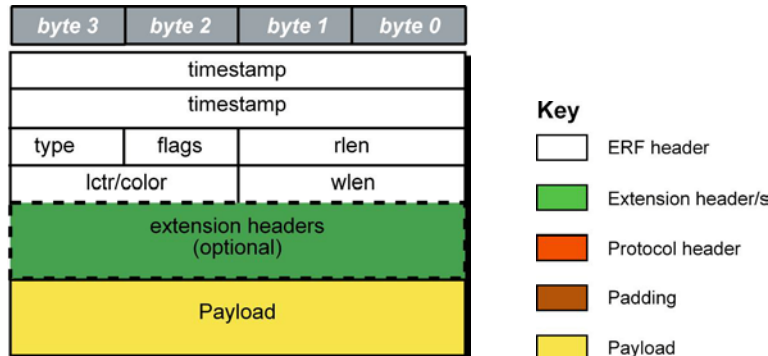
| byte 3 | byte 2 | byte 1 | byte 0 |
|---|---|---|---|
| timestamp | | | |
| timestamp | | | |
| type | flags | rlen | |
| lctr/color | | wlen | |
| extension headers (optional) | | | |
| Payload | | | |

Key

ERF header

Extension header/s

Protocol header

Padding

Payload